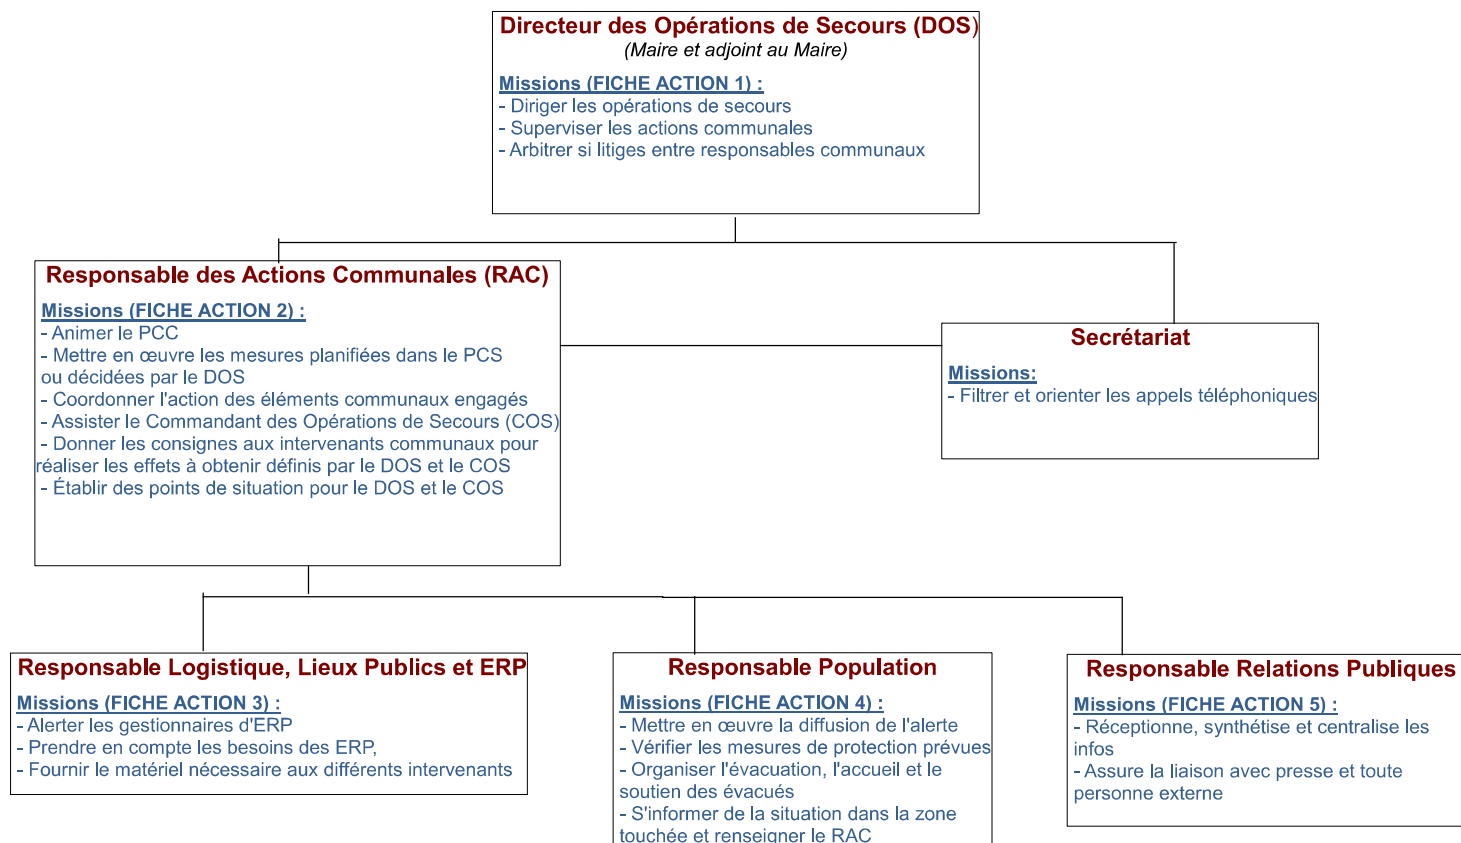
Directeur des Opérations de Secours (DOS)
(Maire et adjoint au Maire)

Missions (FICHE ACTION 1) :
- Diriger les opérations de secours
- Superviser les actions communales
- Arbitrer si litiges entre responsables communaux

Responsable des Actions Communales (RAC)

Missions (FICHE ACTION 2) :
- Animer le PCC
- Mettre en œuvre les mesures planifiées dans le PCS ou décidées par le DOS
- Coordonner l'action des éléments communaux engagés
- Assister le Commandant des Opérations de Secours (COS)
- Donner les consignes aux intervenants communaux pour réaliser les effets à obtenir définis par le DOS et le COS
- Établir des points de situation pour le DOS et le COS

Secrétariat

Missions:
- Filtrer et orienter les appels téléphoniques

Responsable Logistique, Lieux Publics et ERP

Missions (FICHE ACTION 3) :
- Alerter les gestionnaires d'ERP
- Prendre en compte les besoins des ERP,
- Fournir le matériel nécessaire aux différents intervenants

Responsable Population

Missions (FICHE ACTION 4) :
- Mettre en œuvre la diffusion de l'alerte
- Vérifier les mesures de protection prévues
- Organiser l'évacuation, l'accueil et le soutien des évacués
- S'informer de la situation dans la zone touchée et renseigner le RAC

Responsable Relations Publiques

Missions (FICHE ACTION 5) :
- Réceptionne, synthétise et centralise les infos
- Assure la liaison avec presse et toute personne externe